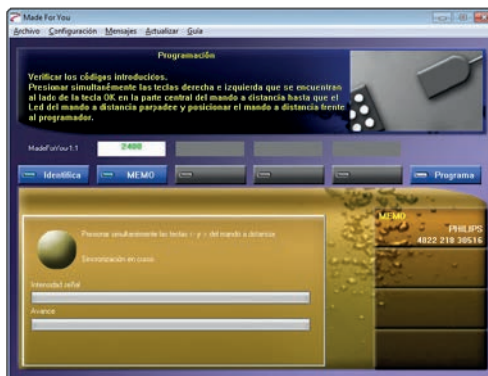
Made For You

Archivo Configuración Mensajes Actualizar Guía

Programación

Verificar los códigos introducidos.
Presionar simultaneamente las teclas derecha e izquierda que se encuentran al lado de la tecla OK en la parte central del mando a distancia hasta que el Led del mando a distancia parpadee y posicionar el mando a distancia frente al programador.

MadeForYou1.1 2400

Identifica MEMO Programa

Presionar simultaneamente las teclas → y ← del mando a distancia

Sincronización en curso

Intensidad señal

Avance

MEMO

PHILIPS
4822 219 30516